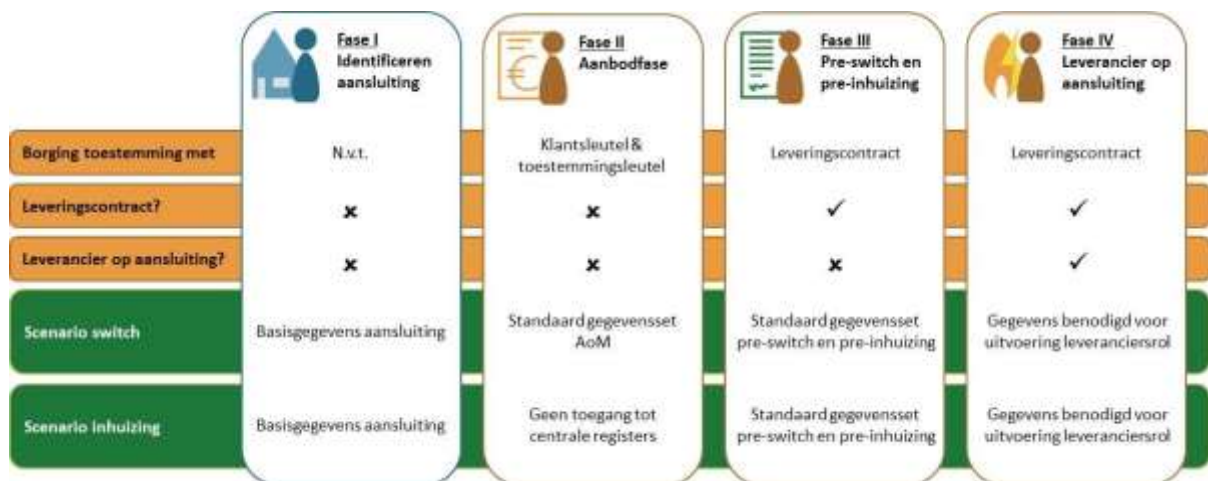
|  | Fase I Identificeren aansluiting | Fase II Aanbodfase | Fase III Pre-switch en pre-inhuizing | Fase IV Leverancier op aansluiting |
|---|---|---|---|---|
| Borging toestemming met | N.v.t. | Klantsleutel & toestemmingsleutel | Leveringscontract | Leveringscontract |
| Leveringscontract? | ✗ | ✗ | ✓ | ✓ |
| Leverancier op aansluiting? | ✗ | ✗ | ✗ | ✓ |
| Scenario switch | Basisgegevens aansluiting | Standaard gegevensset AoM | Standaard gegevensset pre-switch en pre-inhuizing | Gegevens benodigd voor uitvoering leveranciersrol |
| Scenario inhuizing | Basisgegevens aansluiting | Geen toegang tot centrale registers | Standaard gegevensset pre-switch en pre-inhuizing | Gegevens benodigd voor uitvoering leveranciersrol |